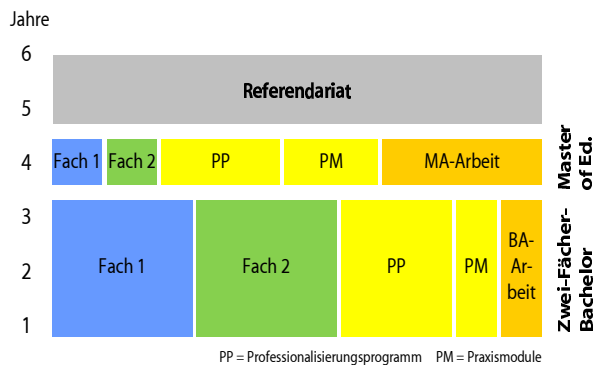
Jahre

6

5

4

3

2

1

Referendariat

Fach 1 | Fach 2 | PP | PM | MA-Arbeit

Master of Ed.

Fach 1 | Fach 2 | PP | PM | BA-Arbeit

Zwei-Fächer-Bachelor

PP = Professionalisierungsprogramm    PM = Praxismodule